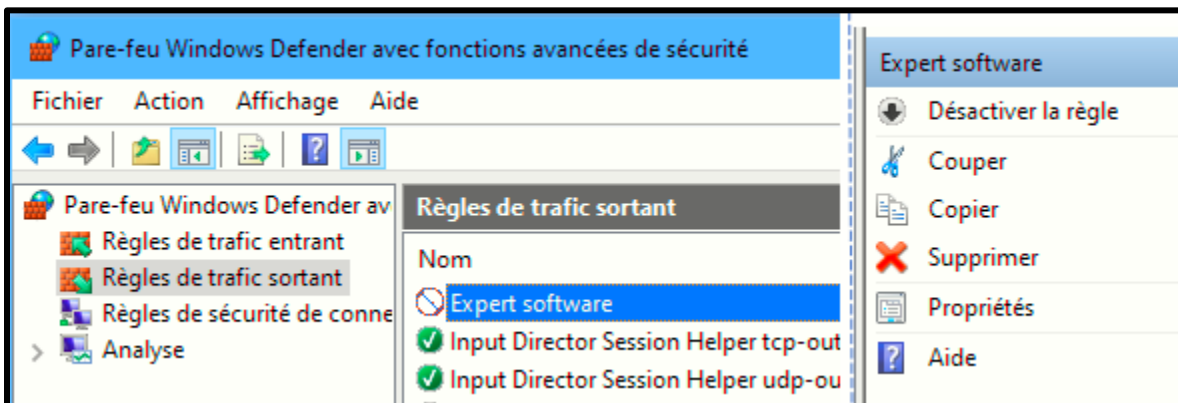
Pare-feu Windows Defender avec fonctions avancées de sécurité

Fichier Action Affichage Aide

Pare-feu Windows Defender av
Règles de trafic entrant
Règles de trafic sortant
Règles de sécurité de conne
Analyse

Règles de trafic sortant

Nom
Expert software
Input Director Session Helper tcp-out
Input Director Session Helper udp-ou

Expert software
Désactiver la règle
Couper
Copier
Supprimer
Propriétés
Aide